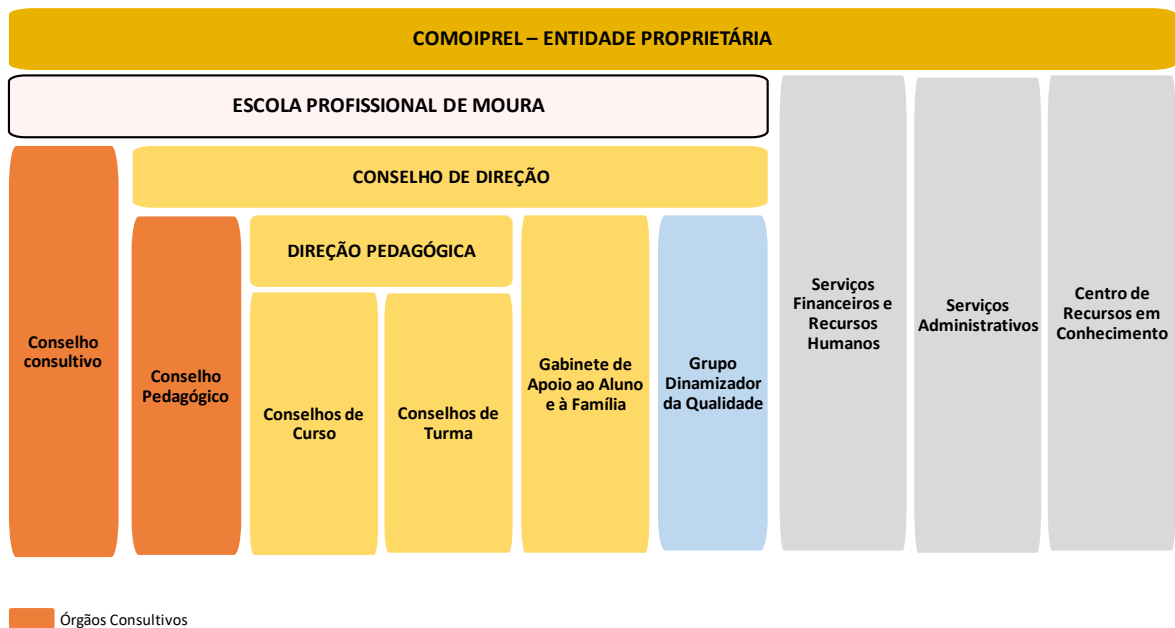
COMOIPREL – ENTIDADE PROPRIETÁRIA

ESCOLA PROFISSIONAL DE MOURA

CONSELHO DE DIREÇÃO

DIREÇÃO PEDAGÓGICA

Conselho consultivo

Conselho Pedagógico

Conselhos de Curso

Conselhos de Turma

Gabinete de Apoio ao Aluno e à Família

Grupo Dinamizador da Qualidade

Serviços Financeiros e Recursos Humanos

Serviços Administrativos

Centro de Recursos em Conhecimento

Órgãos Consultivos